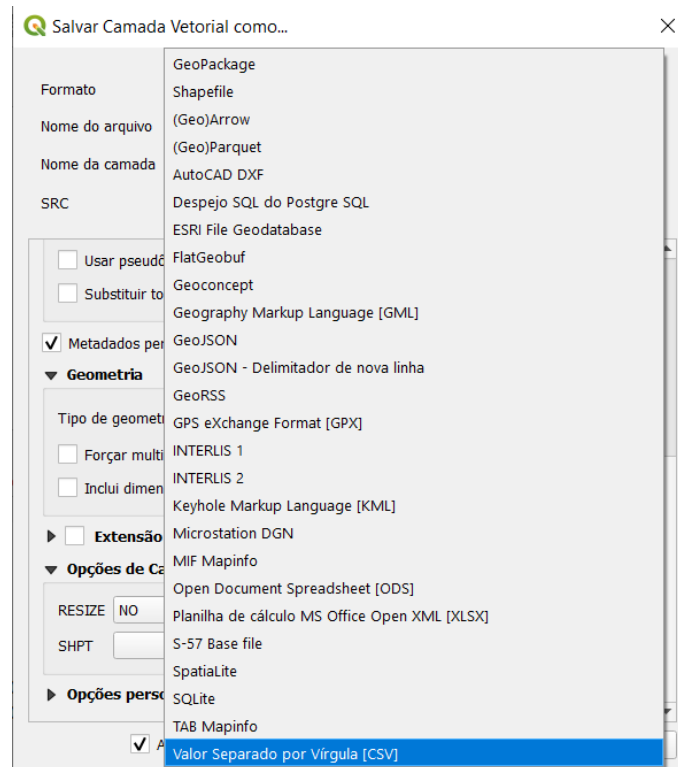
Salvar Camada Vetorial como...

Formato
Nome do arquivo
Nome da camada
SRC

Usar pseudô
Substituir to

Metadados per

Geometria

Tipo de geometr

Forçar multi

Inclui dimen

Extensão

Opções de Ca

RESIZE NO

SHPT

Opções perso

A

GeoPackage
Shapefile
(Geo)Arrow
(Geo)Parquet
AutoCAD DXF
Despejo SQL do Postgre SQL
ESRI File Geodatabase
FlatGeobuf
Geoconcept
Geography Markup Language [GML]
GeoJSON
GeoJSON - Delimitador de nova linha
GeoRSS
GPS eXchange Format [GPX]
INTERLIS 1
INTERLIS 2
Keyhole Markup Language [KML]
Microstation DGN
MIF Mapinfo
Open Document Spreadsheet [ODS]
Planilha de cálculo MS Office Open XML [XLSX]
S-57 Base file
SpatiaLite
SQLite
TAB Mapinfo
Valor Separado por Vírgula [CSV]